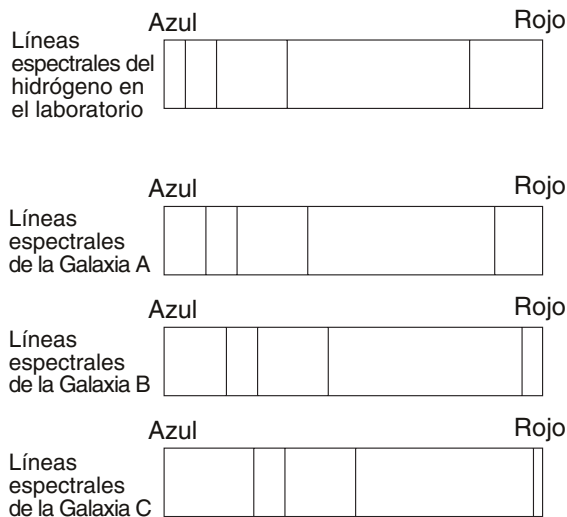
Azul

Rojo

Líneas espectrales del hidrógeno en el laboratorio

Azul

Rojo

Líneas espectrales de la Galaxia A

Azul

Rojo

Líneas espectrales de la Galaxia B

Azul

Rojo

Líneas espectrales de la Galaxia C